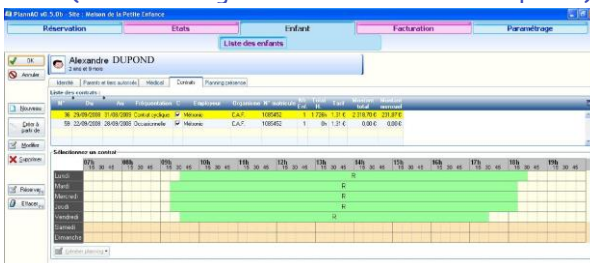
PlanningAD v8.5.0 - Site : Maison de la Petite Enfance

Réservation | Etats | Enfant | Facturation | Paramétrage

Liste des enfants

OK
Annuler

Alexandre DUPOND
2 ans et 9 mois

Identité | Parents et tiers autorisés | Médical | Contrats | Planning présence

Liste des contrats :

| N° | Du | Au | Fréquentation | C | Employeur | Organisme | N° matricule | Nb Enf. | T. Hor. H. | Tarif | Montant total | Montant mensuel |
|---|---|---|---|---|---|---|---|---|---|---|---|---|
| 36 | 29/09/2008 | 31/08/2009 | Contrat cyclique | ☑ | Mélomix | C.A.F. | 1085452 | 1 | 1 736h | 1,31 € | 2 318,70 € | 231,87 € |
| 59 | 22/09/2008 | 28/09/2008 | Occasionnelle | ☑ | Mélomix | C.A.F. | 1085452 | 1 | 0h | 1,31 € | 0,00 € | 0,00 € |

Nouveau
Créer à partir de
Modifier
Supprimer
Réserver
Effacer

Sélectionnez un contrat

07h 15 30 45 | 08h 15 30 45 | 09h 15 30 45 | 10h 15 30 45 | 11h 15 30 45 | 12h 15 30 45 | 13h 15 30 45 | 14h 15 30 45 | 15h 15 30 45 | 16h 15 30 45 | 17h 15 30 45 | 18h 15 30 45 | 19h 15 30 45

Lundi R
Mardi R
Mercredi R
Jeudi R
Vendredi R
Samedi
Dimanche

Générer planning